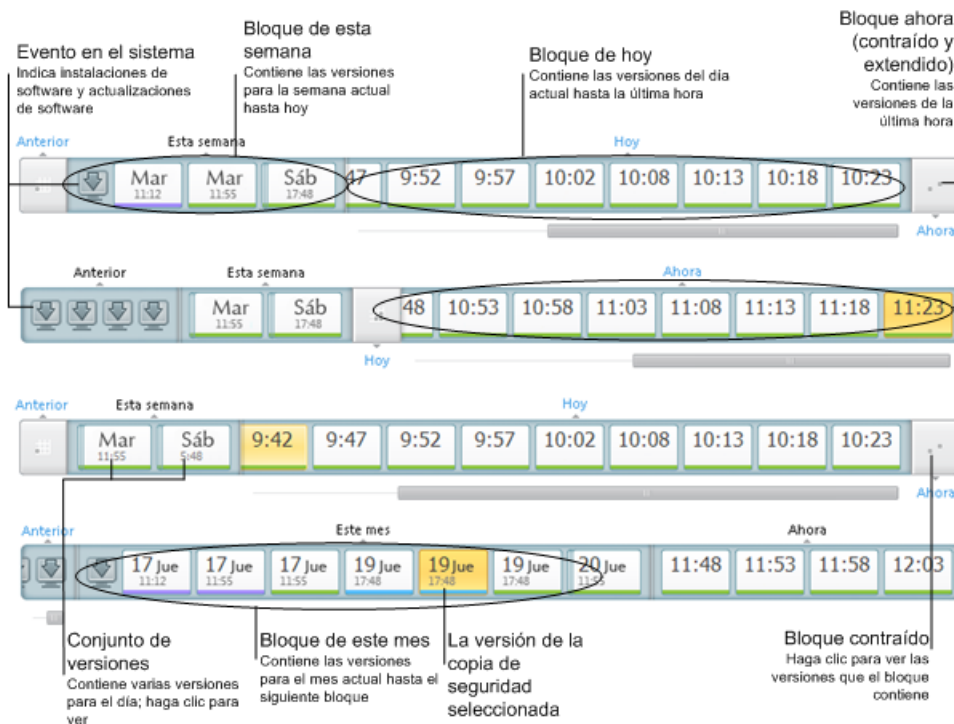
Evento en el sistema
Indica instalaciones de software y actualizaciones de software

Bloque de esta semana
Contiene las versiones para la semana actual hasta hoy

Bloque de hoy
Contiene las versiones del día actual hasta la última hora

Bloque ahora (contraído y extendido)
Contiene las versiones de la última hora

Anterior
Esta semana
Hoy
Mar 11:12
Mar 11:55
Sáb 17:48
47 9:52 9:57 10:02 10:08 10:13 10:18 10:23
Ahora

Anterior
Esta semana
Ahora
Mar 11:55
Sáb 17:48
48 10:53 10:58 11:03 11:08 11:13 11:18 11:23
Hoy

Anterior
Esta semana
Hoy
Mar 11:55
Sáb 5:48
9:42 9:47 9:52 9:57 10:02 10:08 10:13 10:18 10:23
Ahora

Anterior
Este mes
Ahora
17 Jue 11:12
17 Jue 11:55
17 Jue 11:55
19 Jue 17:48
19 Jue 17:48
19 Jue 17:48
20 Jue 11:55
11:48 11:53 11:58 12:03

Conjunto de versiones
Contiene varias versiones para el día; haga clic para ver

Bloque de este mes
Contiene las versiones para el mes actual hasta el siguiente bloque

La versión de la copia de seguridad seleccionada

Bloque contraído
Haga clic para ver las versiones que el bloque contiene